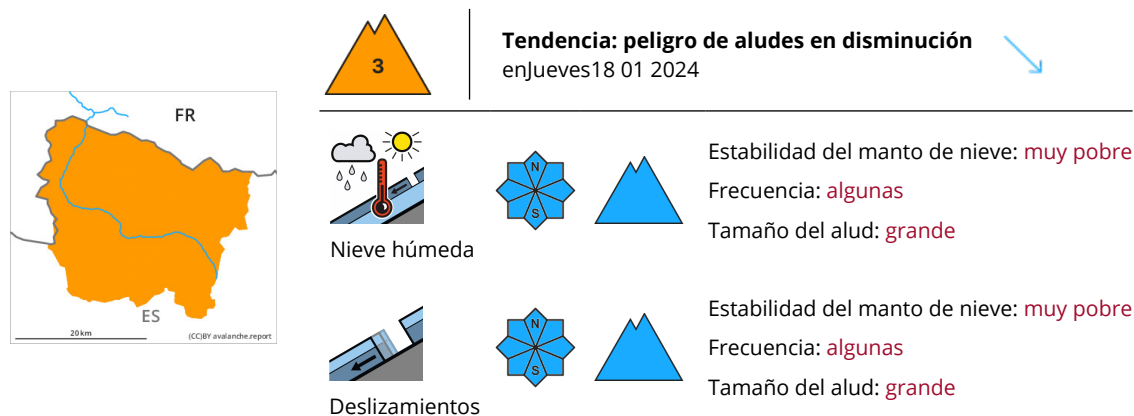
FR
ES
20 km
(CC)BY avalanche.report

3

Tendencia: peligro de aludes en disminución
enJueves18 01 2024

Nieve húmeda

N
S

Estabilidad del manto de nieve: muy pobre
Frecuencia: algunas
Tamaño del alud: grande

Deslizamientos

N
S

Estabilidad del manto de nieve: muy pobre
Frecuencia: algunas
Tamaño del alud: grande